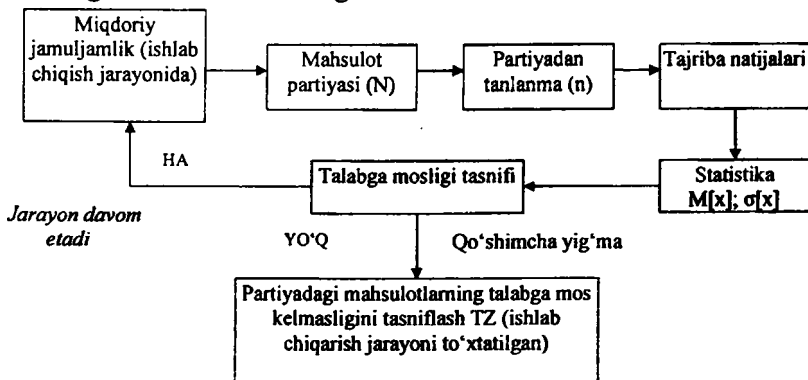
Miqdoriy jamuljamlik (ishlab chiqish jarayonida)

Mahsulot partiyasi (N)

Partiyadan tanlanma (n)

Tajriba natijalari

Statistika $M[x]; \sigma[x]$

Talabga mosligi tasnifi

HA

Jarayon davom etadi

YO'Q

Qo'shimcha yig'ma

Partiyadagi mahsulotlarning talabga mos kelmasligini tasniflash TZ (ishlab chiqarish jarayoni to'xtatilgan)